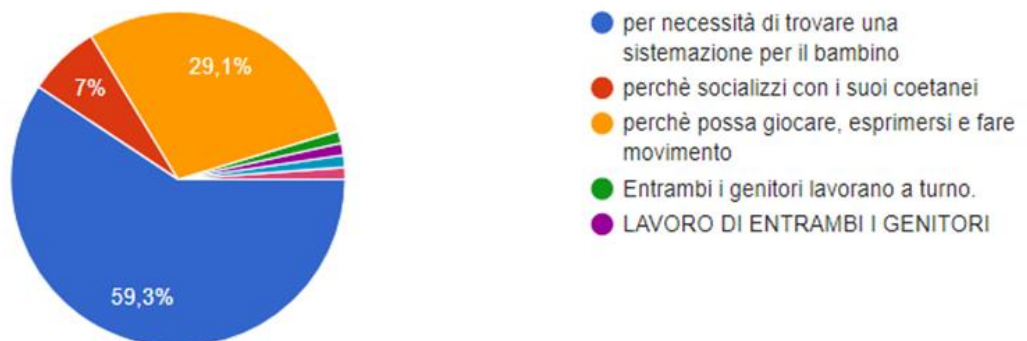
29,1%

7%

59,3%

per necessità di trovare una sistemazione per il bambino

perchè socializzi con i suoi coetanei

perchè possa giocare, esprimersi e fare movimento

Entrambi i genitori lavorano a turno.

LAVORO DI ENTRAMBI I GENITORI